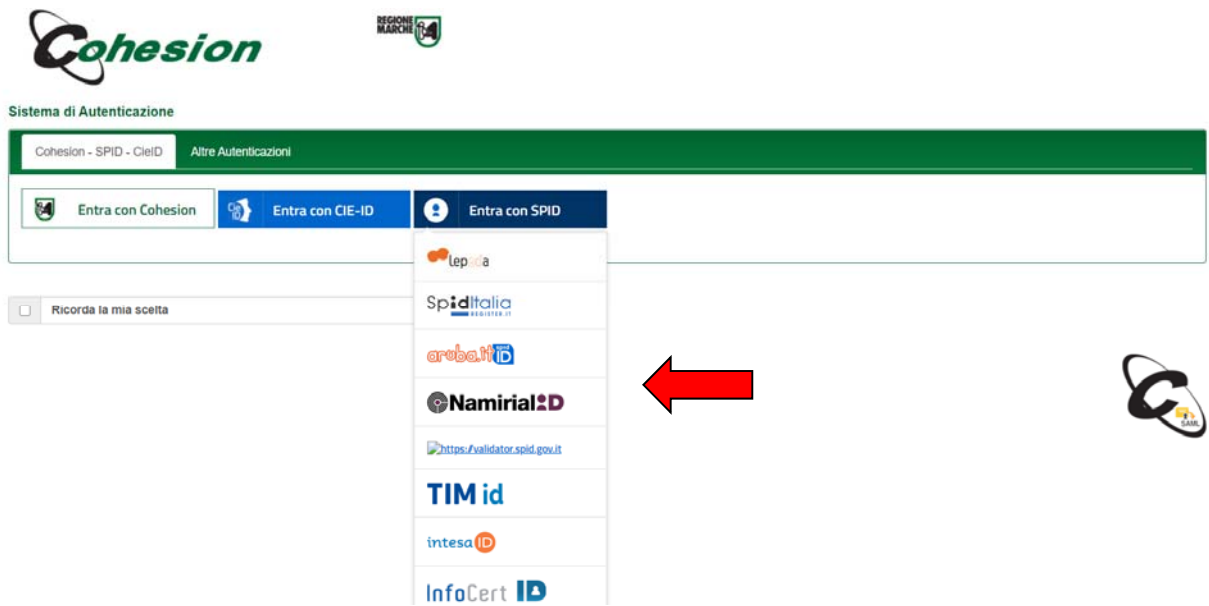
Cohesion

REGIONE MARCHE

Sistema di Autenticazione

Cohesion - SPID - CieID

Altre Autenticazioni

Entra con Cohesion

Entra con CIE-ID

Entra con SPID

lepida

SpidItalia
REGISTER.IT

aruba.it spid ID

NamirialID

https://validator.spid.gov.it

TIM id

intesa ID

InfoCert ID

Ricorda la mia scelta

SAML